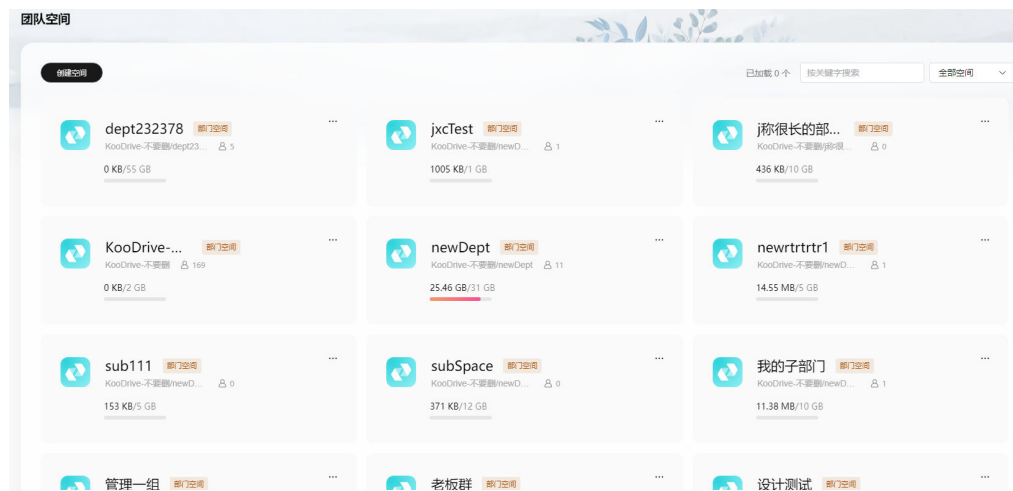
团队空间

创建空间

已加载 0 个 按关键字搜索 全部空间

dept232378 部门空间 ···
KooDrive-不要删/dept23... 5
0 KB/55 GB

jxcTest 部门空间 ···
KooDrive-不要删/newD... 1
1005 KB/1 GB

j称很长的部... 部门空间 ···
KooDrive-不要删/j称很... 0
436 KB/10 GB

KooDrive-... 部门空间 ···
KooDrive-不要删 169
0 KB/2 GB

newDept 部门空间 ···
KooDrive-不要删/newDept 11
25.46 GB/31 GB

newrtrtrtr1 部门空间 ···
KooDrive-不要删/newD... 1
14.55 MB/5 GB

sub111 部门空间 ···
KooDrive-不要删/newD... 0
153 KB/5 GB

subSpace 部门空间 ···
KooDrive-不要删/newD... 0
371 KB/12 GB

我的子部门 部门空间 ···
KooDrive-不要删/newD... 1
11.38 MB/10 GB

管理一组 部门空间 ···

老板群 部门空间 ···

设计测试 部门空间 ···